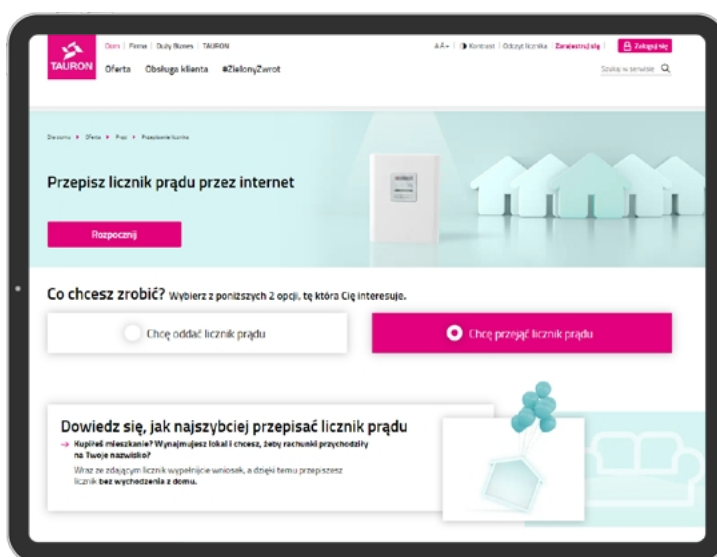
TAURON

Dom | Firma | Duży Biznes | TAURON

A A+ | Kontrast | Odczyt licznika | Zarejestruj się | Zaloguj się

Oferta Obsługa klienta #ZielonyZwrot

Szukaj w serwisie

Dla domu > Oferta > Prąd > Przepisanie licznika

Przepisz licznik prądu przez internet

Rozpocznij

Co chcesz zrobić? Wybierz z poniższych 2 opcji, tę która Cię interesuje.

Chcę oddać licznik prądu

Chcę przejąć licznik prądu

Dowiedz się, jak najszybciej przepisać licznik prądu

Kupiłeś mieszkanie? Wynajmujesz lokal i chcesz, żeby rachunki przychodziły na Twoje nazwisko?

Wraz ze zdającym licznik wypełnicie wniosek, a dzięki temu przepiszesz licznik bez wychodzenia z domu.